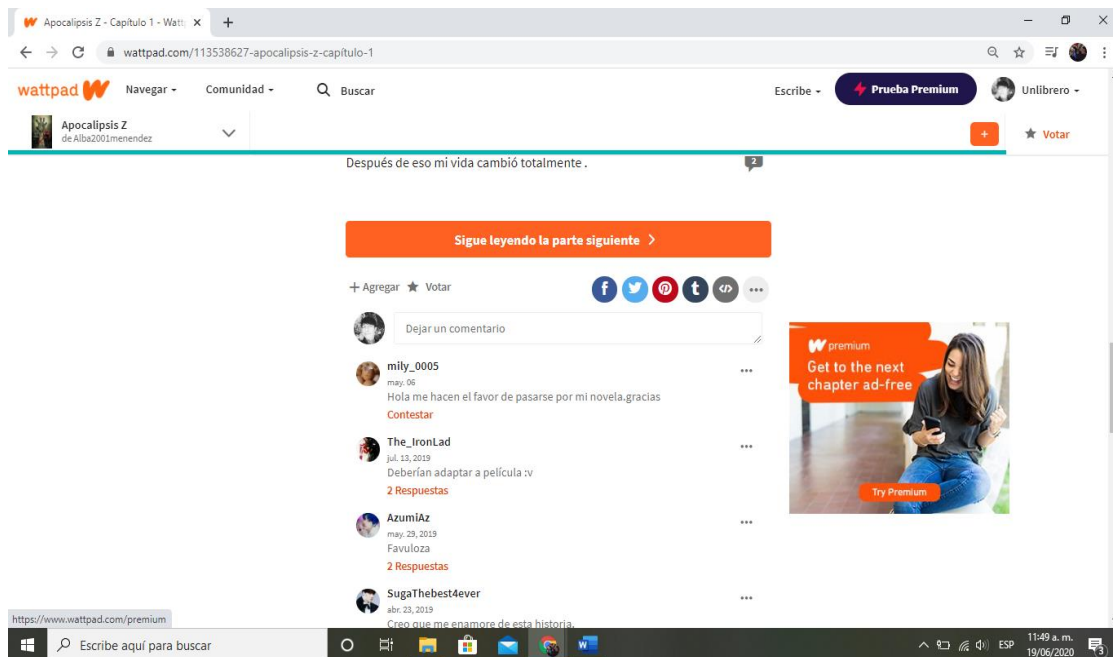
Apocalipsis Z - Capítulo 1 - Watt ×
+
wattpad.com/113538627-apocalipsis-z-capitulo-1

wattpad
Navegar
Comunidad
Buscar
Escribe
Prueba Premium
Unlibrero

Apocalipsis Z
de Alba2001menendez
+
Votar

Después de eso mi vida cambió totalmente .
2

Sigue leyendo la parte siguiente >

+ Agregar ★ Votar

Dejar un comentario

mily_0005
may. 06
Hola me hacen el favor de pasarse por mi novela.gracias
Contestar

The_IronLad
jul. 13, 2019
Deberían adaptar a película :v
2 Respuestas

AzumiAz
may. 29, 2019
Favuloza
2 Respuestas

SugaThebest4ever
abr. 23, 2019
Creo que me enamore de esta historia.

premium
Get to the next chapter ad-free
Try Premium

https://www.wattpad.com/premium

Escribe aquí para buscar
ESP
11:49 a. m.
19/06/2020
3